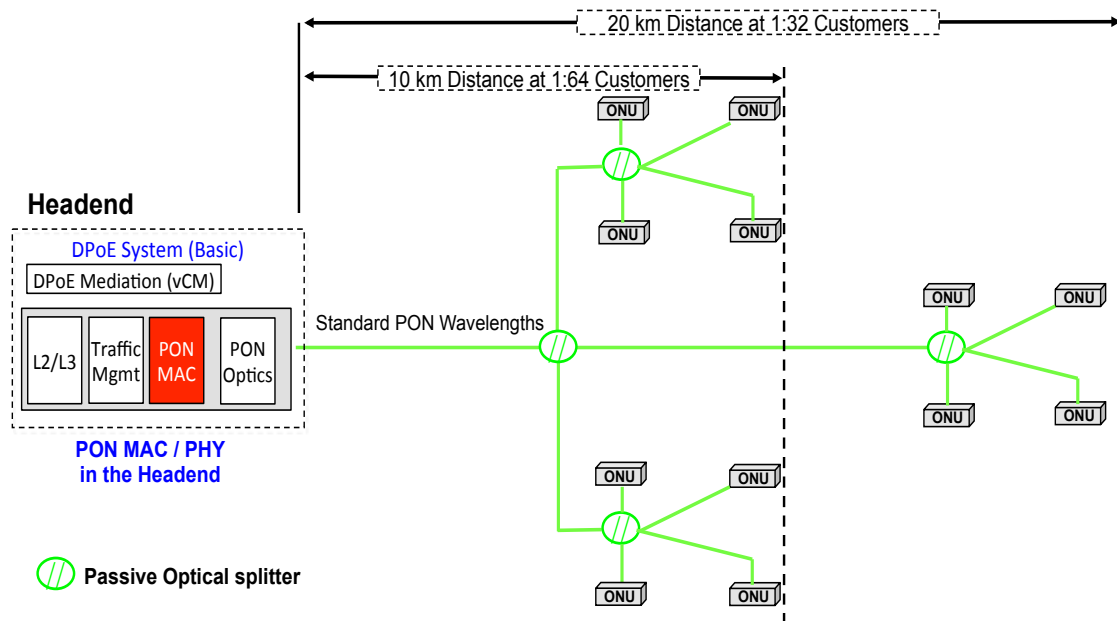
20 km Distance at 1:32 Customers

10 km Distance at 1:64 Customers

ONU

ONU

ONU

ONU

Headend

DPoE System (Basic)

DPoE Mediation (vCM)

L2/L3

Traffic Mgmt

PON MAC

PON Optics

Standard PON Wavelengths

ONU

ONU

ONU

ONU

PON MAC / PHY in the Headend

ONU

ONU

ONU

ONU

Passive Optical splitter